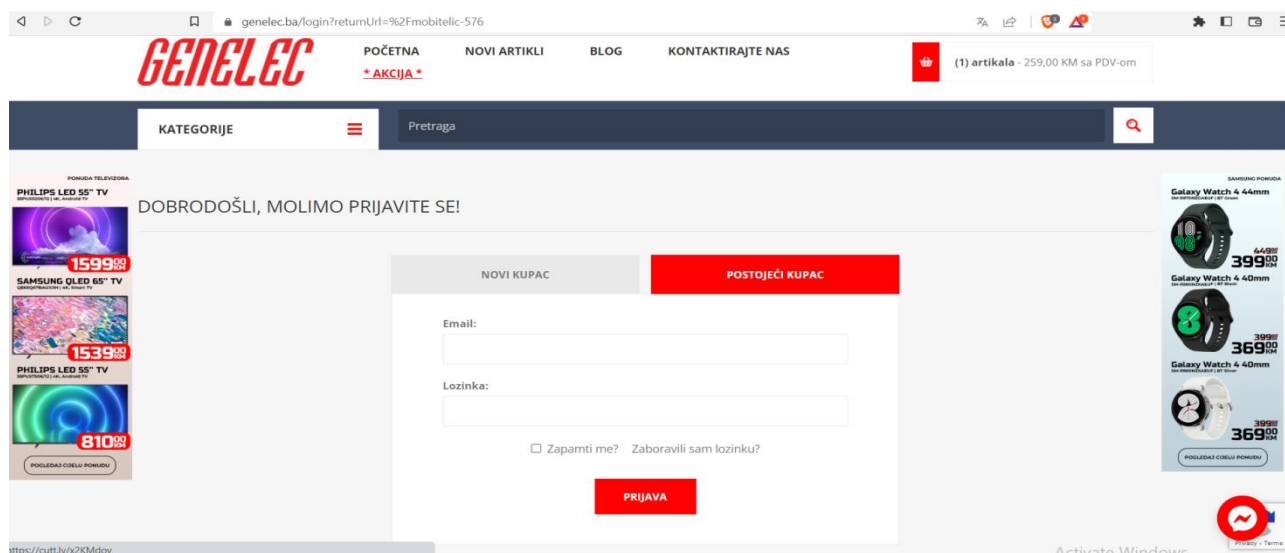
genelec.ba/login?returnUrl=%2Fmobitelic-576

GENELEC

POČETNA
* AKCIJA *
NOVI ARTIKLI
BLOG
KONTAKTIRAJTE NAS

(1) artikala - 259,00 KM sa PDV-om

KATEGORIJE
Pretraga

PONUDA TELEVIZORA
PHILIPS LED 55" TV
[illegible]
1599 00 KM
SAMSUNG QLED 65" TV
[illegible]
1539 00 KM
PHILIPS LED 55" TV
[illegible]
810 00 KM
POGLEDAJ CIJELU PONUDU

DOBRODOŠLI, MOLIMO PRIJAVITE SE!

NOVI KUPAC
POSTOJEĆI KUPAC

Email:

Lozinka:

Zapamti me? Zaboravili sam lozinku?

PRIJAVA

SAMSUNG PONUDA
Galaxy Watch 4 44mm
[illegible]
449 00
399 00 KM
Galaxy Watch 4 40mm
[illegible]
399 00
369 00 KM
Galaxy Watch 4 40mm
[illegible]
399 00
369 00 KM
POGLEDAJ CIJELU PONUDU

https://cutt.ly/x2KMdoy

Activate Windows

Privacy - Terms